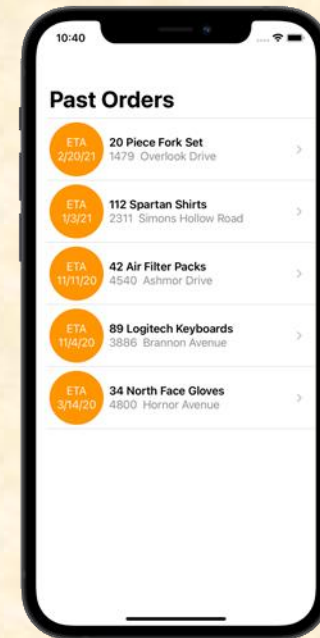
10:40

Past Orders

ETA
2/20/21
20 Piece Fork Set
1479 Overlook Drive

ETA
1/3/21
112 Spartan Shirts
2311 Simons Hollow Road

ETA
11/11/20
42 Air Filter Packs
4540 Ashmor Drive

ETA
11/4/20
89 Logitech Keyboards
3886 Brannon Avenue

ETA
3/14/20
34 North Face Gloves
4800 Hornor Avenue